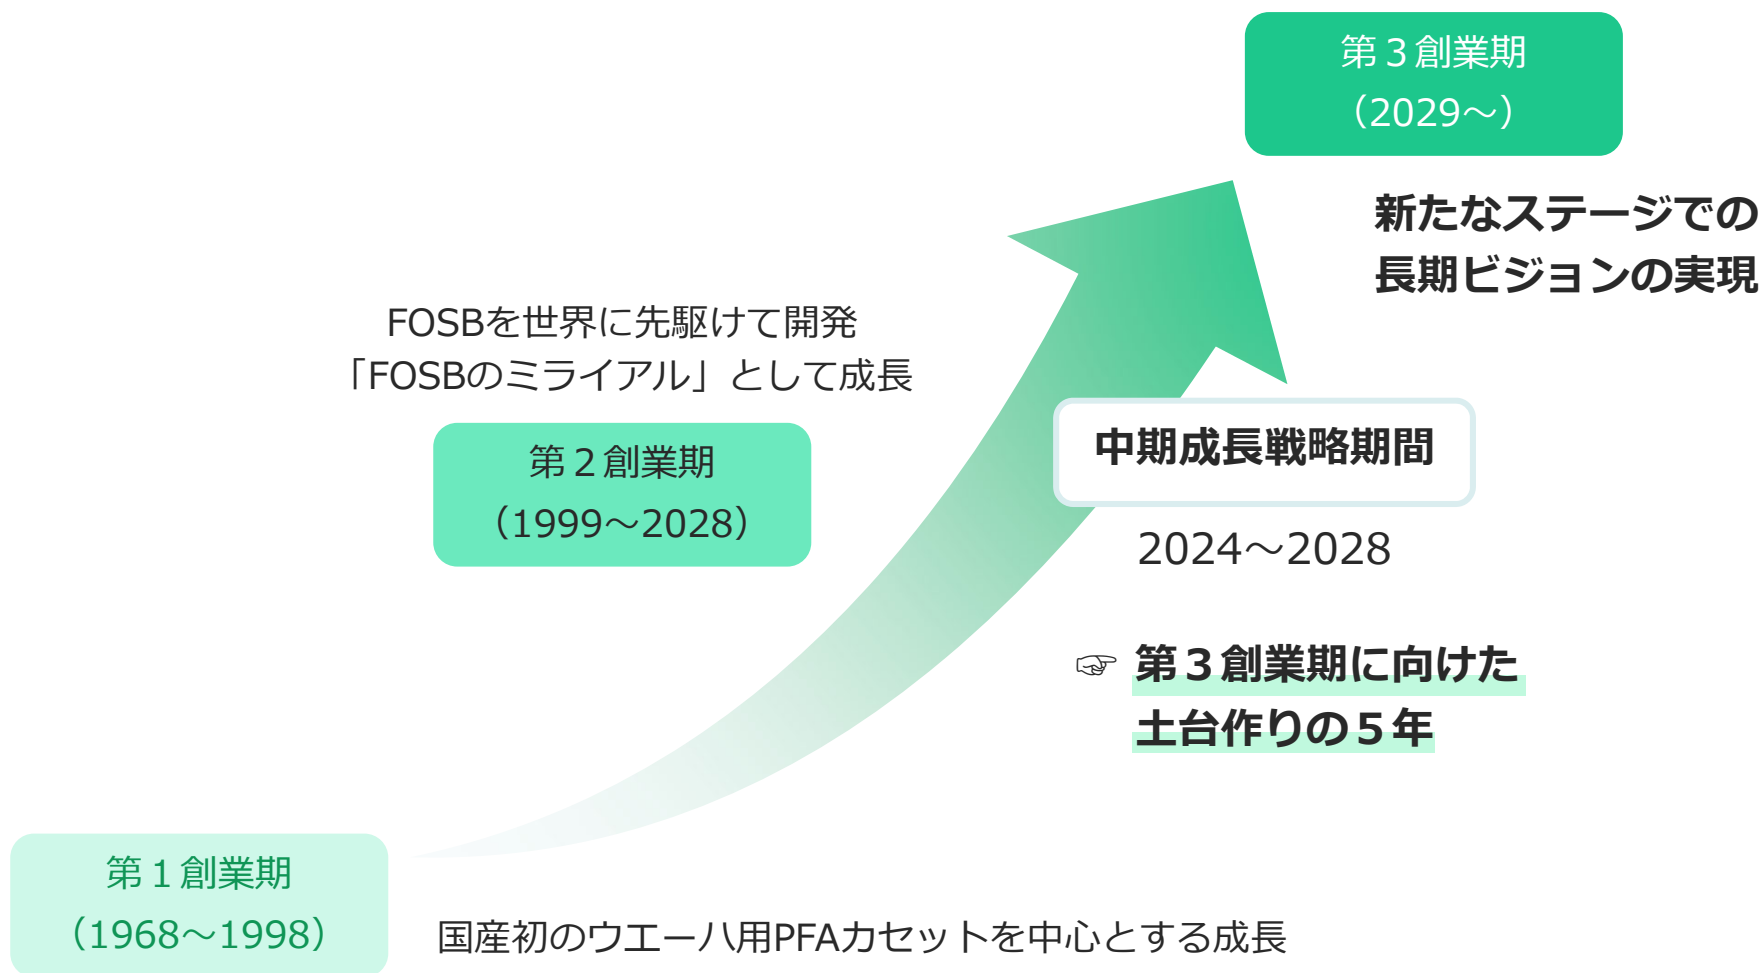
第３創業期
（2029～）

新たなステージでの
長期ビジョンの実現

FOSBを世界に先駆けて開発
「FOSBのミライアル」として成長

第２創業期
（1999～2028）

中期成長戦略期間

2024～2028

☞ 第３創業期に向けた
土台作りの５年

第１創業期
（1968～1998）

国産初のウエーハ用PFAカセットを中心とする成長